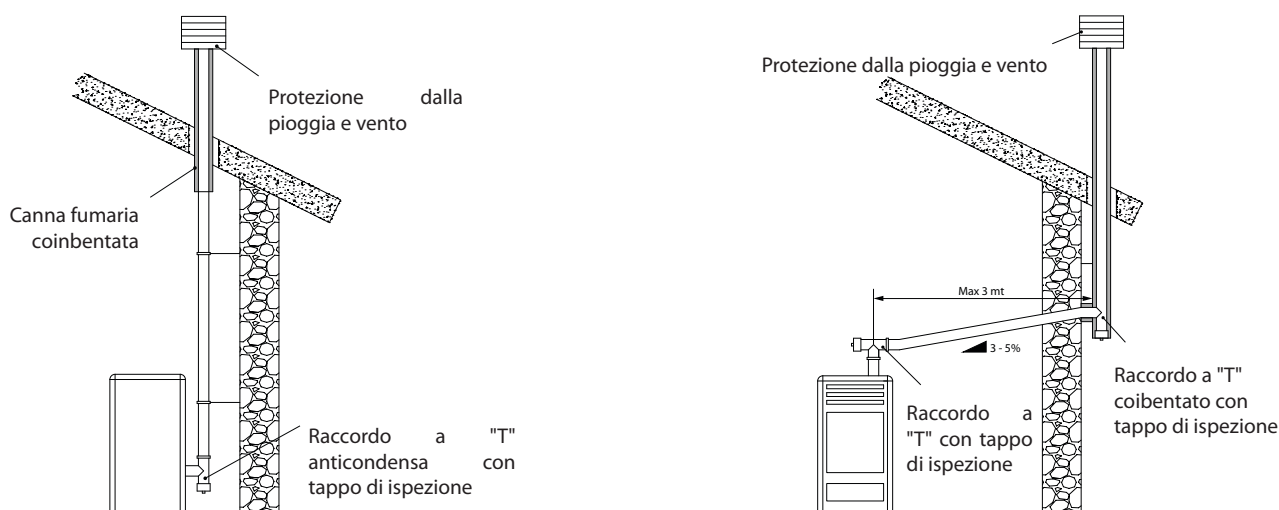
Protezione dalla pioggia e vento

Canna fumaria coinbentata

Raccordo a "T" anticondensa con tappo di ispezione

Protezione dalla pioggia e vento

Max 3 mt

3 - 5%

Raccordo a "T" con tappo di ispezione

Raccordo a "T" coibentato con tappo di ispezione